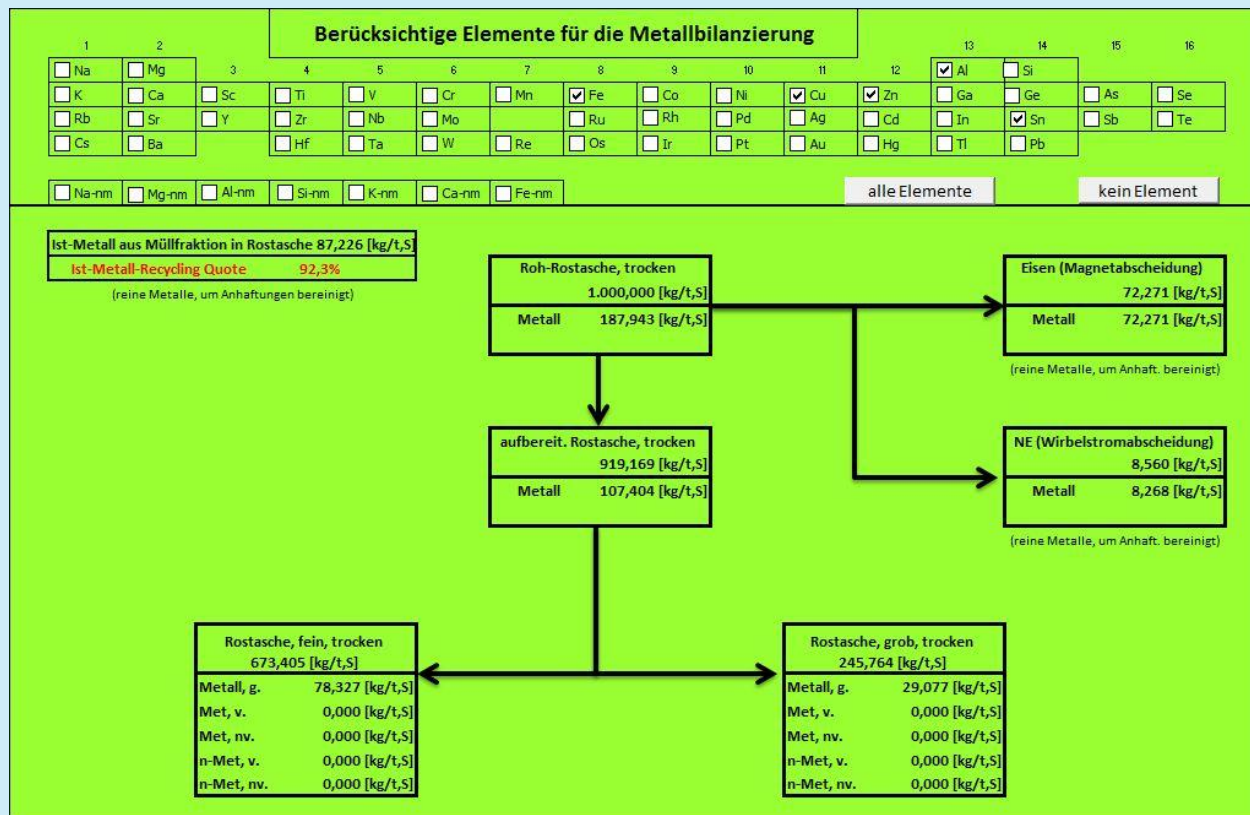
Berücksichtige Elemente für die Metallbilanzierung

| 1 | 2 | 3 | 4 | 5 | 6 | 7 | 8 | 9 | 10 | 11 | 12 | 13 | 14 | 15 | 16 |
|---|---|---|---|---|---|---|---|---|---|---|---|---|---|---|---|
| Na | Mg | | | | | | | | | | | Al | Si | | |
| K | Ca | Sc | Ti | V | Cr | Mn | Fe | Co | Ni | Cu | Zn | Ga | Ge | As | Se |
| Rb | Sr | Y | Zr | Nb | Mo | | Ru | Rh | Pd | Ag | Cd | In | Sn | Sb | Te |
| Cs | Ba | | Hf | Ta | W | Re | Os | Ir | Pt | Au | Hg | Tl | Pb | | |

Na-nm Mg-nm Al-nm Si-nm K-nm Ca-nm Fe-nm

alle Elemente

kein Element

Ist-Metall aus Müllfraktion in Rostasche 87,226 [kg/t,S]
Ist-Metall-Recycling Quote 92,3%
(reine Metalle, um Anhaftungen bereinigt)

Roh-Rostasche, trocken
1.000,000 [kg/t,S]
Metall 187,943 [kg/t,S]

Eisen (Magnetabscheidung)
72,271 [kg/t,S]
Metall 72,271 [kg/t,S]
(reine Metalle, um Anhaft. bereinigt)

aufbereit. Rostasche, trocken
919,169 [kg/t,S]
Metall 107,404 [kg/t,S]

NE (Wirbelstromabscheidung)
8,560 [kg/t,S]
Metall 8,268 [kg/t,S]
(reine Metalle, um Anhaft. bereinigt)

Rostasche, fein, trocken
673,405 [kg/t,S]
Metall, g. 78,327 [kg/t,S]
Met, v. 0,000 [kg/t,S]
Met, nv. 0,000 [kg/t,S]
n-Met, v. 0,000 [kg/t,S]
n-Met, nv. 0,000 [kg/t,S]

Rostasche, grob, trocken
245,764 [kg/t,S]
Metall, g. 29,077 [kg/t,S]
Met, v. 0,000 [kg/t,S]
Met, nv. 0,000 [kg/t,S]
n-Met, v. 0,000 [kg/t,S]
n-Met, nv. 0,000 [kg/t,S]